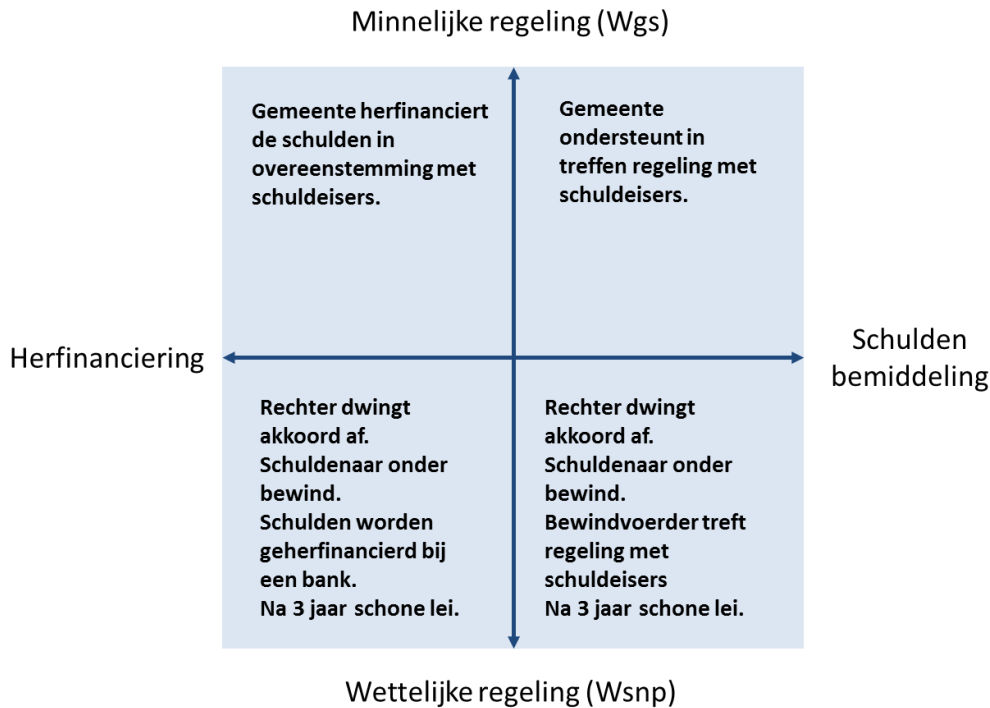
Minnelijke regeling (Wgs)

Gemeente herfinanciert de schulden in overeenstemming met schuldeisers.

Gemeente ondersteunt in treffen regeling met schuldeisers.

Herfinanciering

Schulden bemiddeling

Rechter dwingt akkoord af.
Schuldenaar onder bewind.
Schulden worden geherfinancierd bij een bank.
Na 3 jaar schone lei.

Rechter dwingt akkoord af.
Schuldenaar onder bewind.
Bewindvoerder treft regeling met schuldeisers
Na 3 jaar schone lei.

Wettelijke regeling (Wsnp)